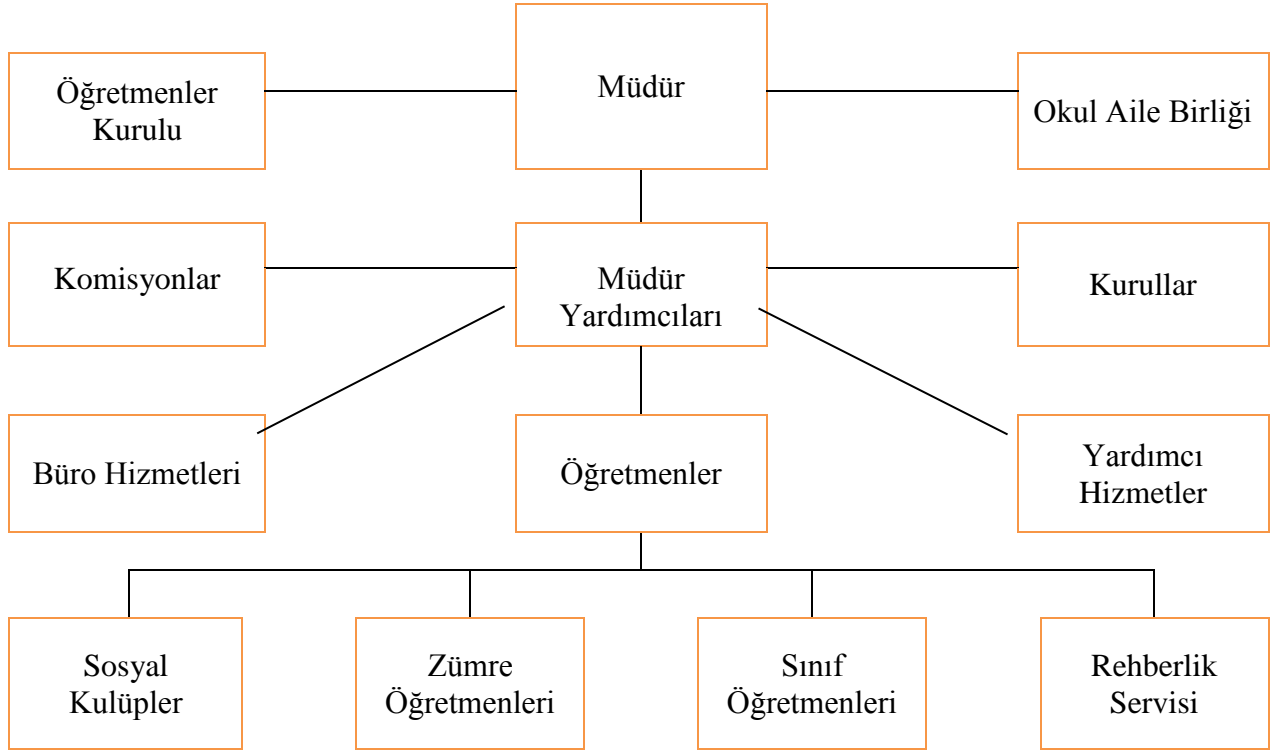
Öğretmenler Kurulu

Müdür

Okul Aile Birliği

Komisyonlar

Müdür Yardımcıları

Kurullar

Büro Hizmetleri

Öğretmenler

Yardımcı Hizmetler

Sosyal Kulüpler

Zümre Öğretmenleri

Sınıf Öğretmenleri

Rehberlik Servisi